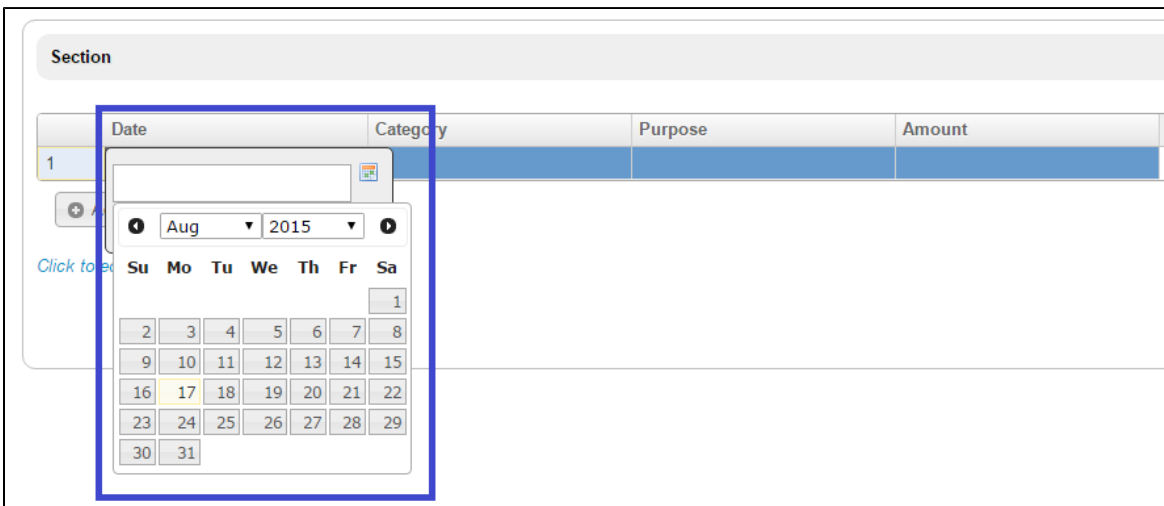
Section

| | Date | Category | Purpose | Amount |
|---|---|---|---|---|
| 1 | | | | |

A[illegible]

Click to e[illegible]

Aug 2015

| Su | Mo | Tu | We | Th | Fr | Sa |
|---|---|---|---|---|---|---|
| | | | | | | 1 |
| 2 | 3 | 4 | 5 | 6 | 7 | 8 |
| 9 | 10 | 11 | 12 | 13 | 14 | 15 |
| 16 | 17 | 18 | 19 | 20 | 21 | 22 |
| 23 | 24 | 25 | 26 | 27 | 28 | 29 |
| 30 | 31 | | | | | |